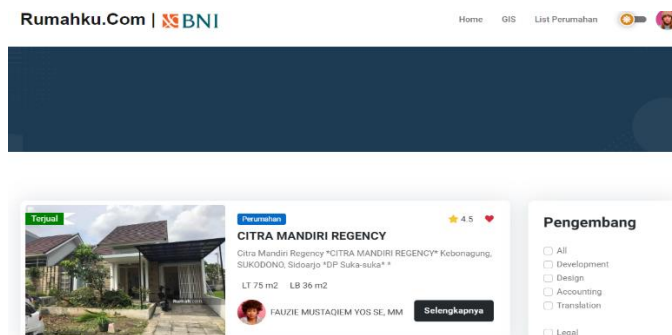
Rumahku.Com | BNI

Home GIS List Perumahan

Terjual

Perumahan

4.5

CITRA MANDIRI REGENCY

Citra Mandiri Regency *CITRA MANDIRI REGENCY* Kebonagung, SUKODONO, Sidoarjo *DP Suka-suka* *

LT 75 m2 LB 36 m2

FAUZIE MUSTAQIEM YOS SE, MM

Selengkapnya

Pengembang

All
Development
Design
Accounting
Translation

Legal